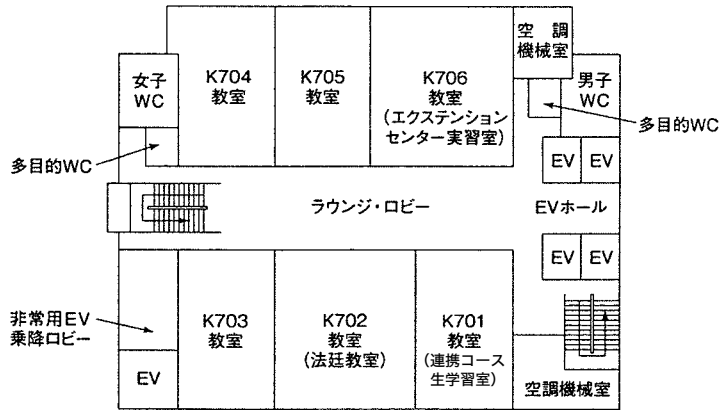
女子
WC

K704
教室

K705
教室

K706
教室
（エクステンション
センター実習室）

空調
機械室

男子
WC

多目的WC

多目的WC

EV EV

ラウンジ・ロビー

EVホール

EV EV

非常用EV
乗降ロビー

K703
教室

K702
教室
（法廷教室）

K701
教室
（連携コース
生学習室）

EV

空調機械室